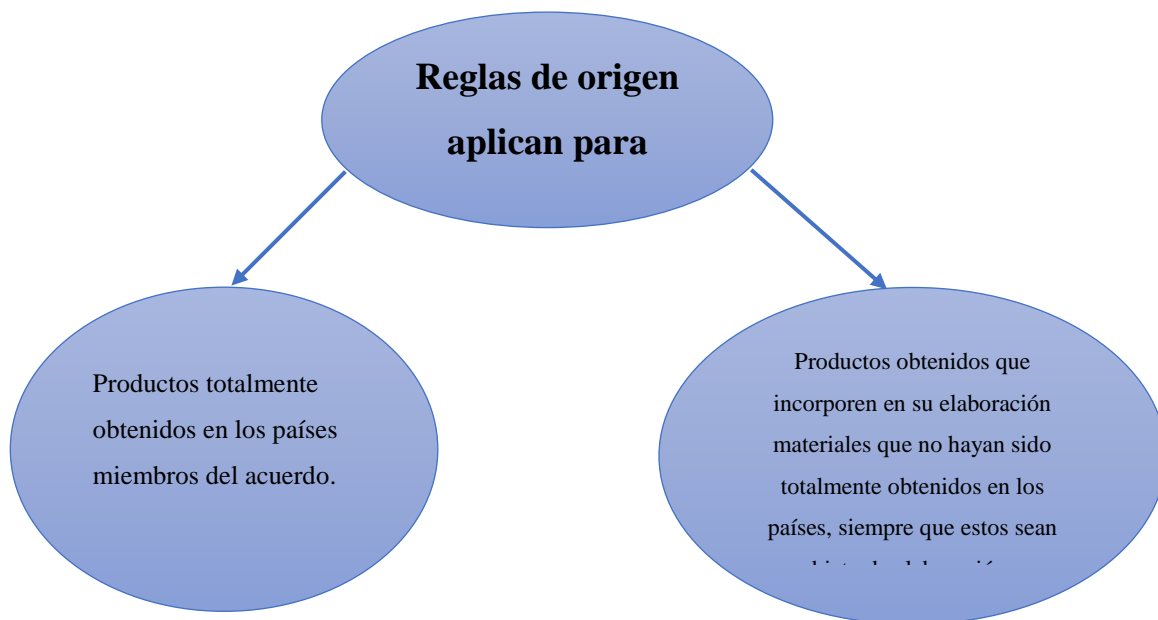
Reglas de origen aplican para

Productos totalmente obtenidos en los países miembros del acuerdo.

Productos obtenidos que incorporen en su elaboración materiales que no hayan sido totalmente obtenidos en los países, siempre que estos sean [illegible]